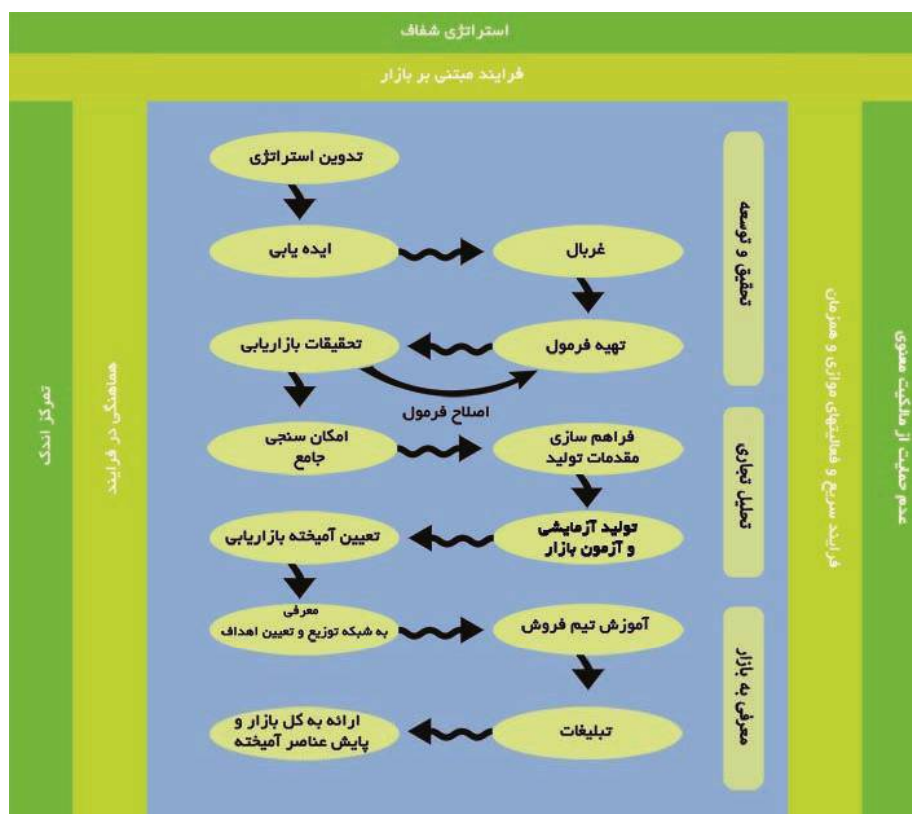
استراتژی شفاف

فرایند مبتنی بر بازار

عدم حمایت از مالکیت معنوی

فرایند سریع و فعالیتهای موازی و همزمان

تحقیق و توسعه

تدوین استراتژی

ایده یابی

غربال

تهیه فرمول

تحقیقات بازاریابی

اصلاح فرمول

تحلیل تجاری

امکان سنجی جامع

فراهم سازی مقدمات تولید

تولید آزمایشی و آزمون بازار

تعیین آمیخته بازاریابی

معرفی به بازار

معرفی به شبکه توزیع و تعیین اهداف

آموزش تیم فروش

تبلیغات

ارائه به کل بازار و پایش عناصر آمیخته

هماهنگی در فرایند

تمرکز اندک